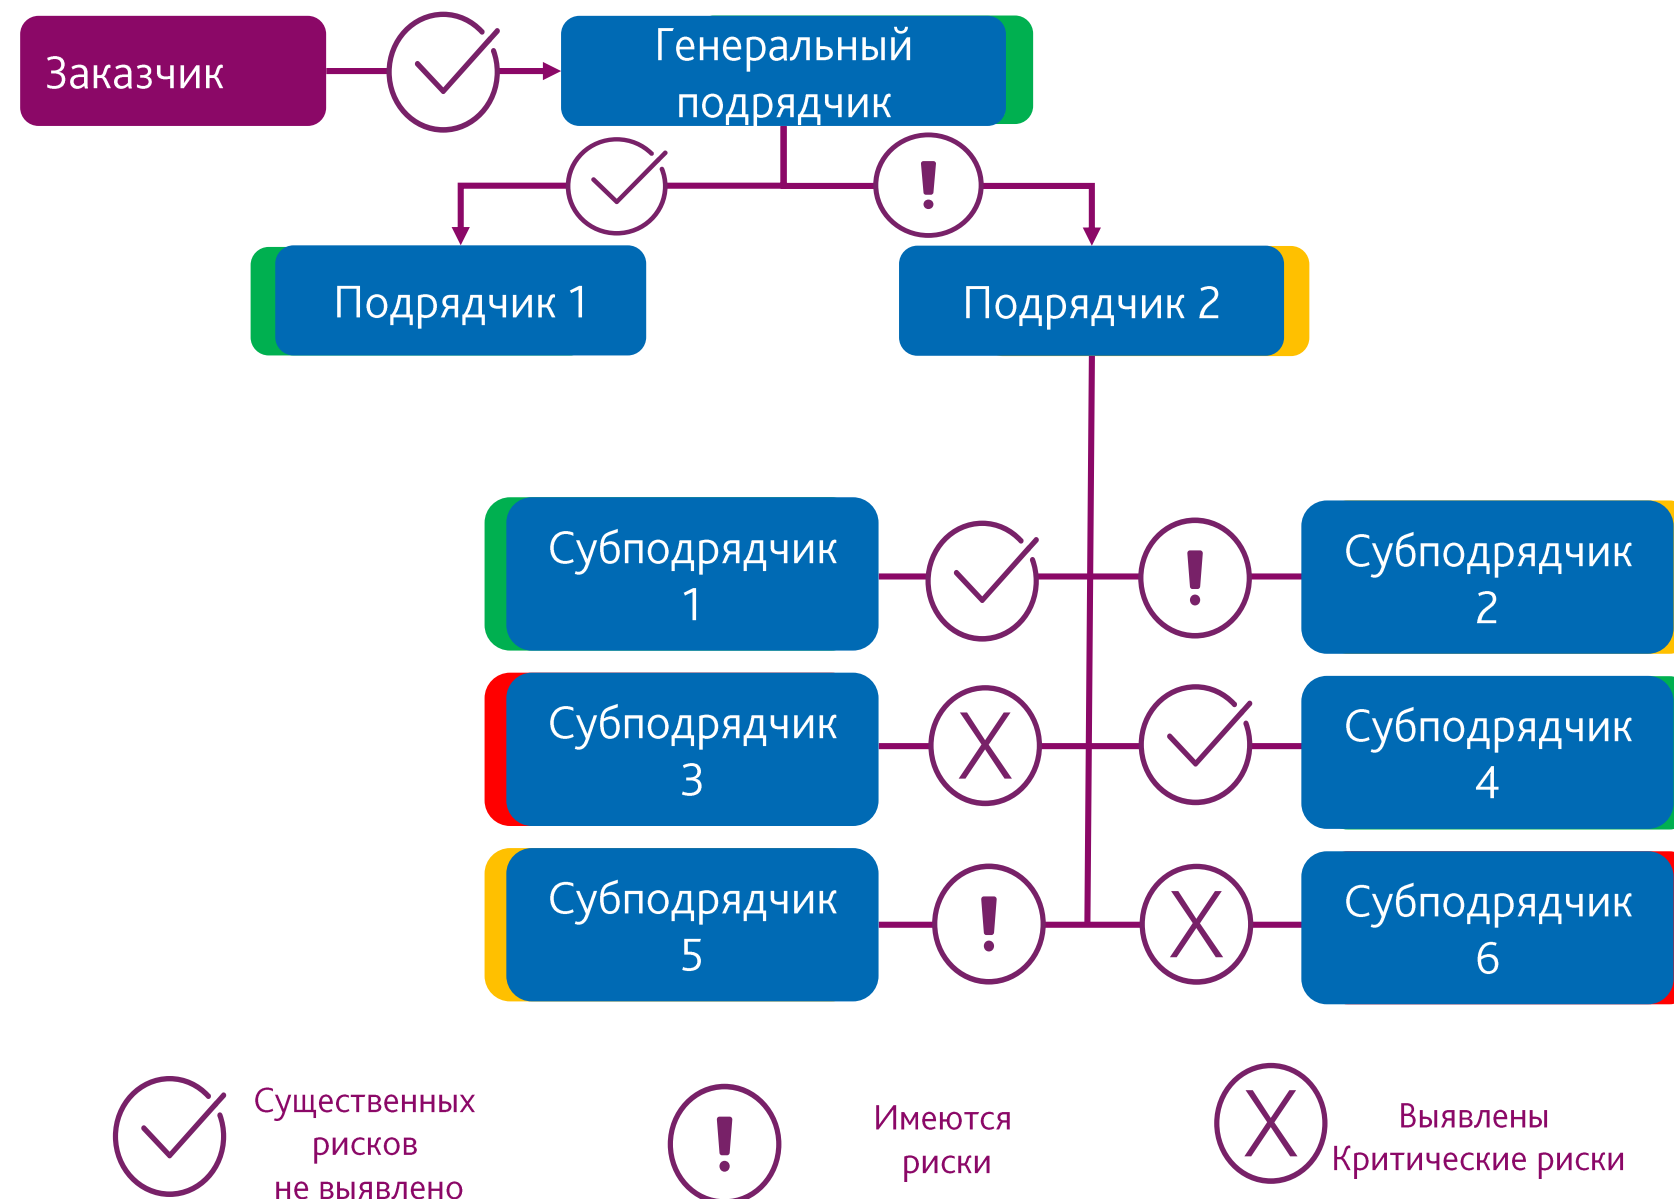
Заказчик

Генеральный подрядчик

Подрядчик 1

Подрядчик 2

Субподрядчик 1

Субподрядчик 2

Субподрядчик 3

Субподрядчик 4

Субподрядчик 5

Субподрядчик 6

Существенных рисков не выявлено

Имеются риски

Выявлены Критические риски